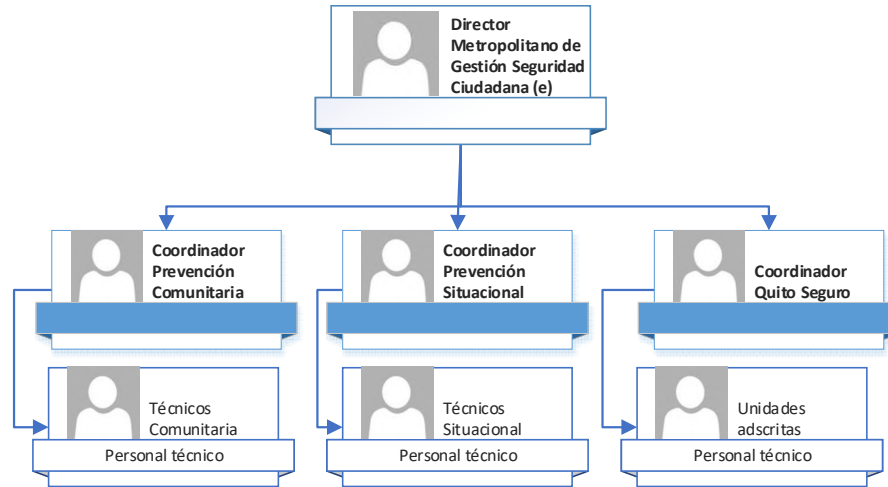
Director Metropolitano de Gestión Seguridad Ciudadana (e)

Coordinador Prevención Comunitaria

Técnicos Comunitaria

Personal técnico

Coordinador Prevención Situacional

Técnicos Situacional

Personal técnico

Coordinador Quito Seguro

Unidades adscritas

Personal técnico